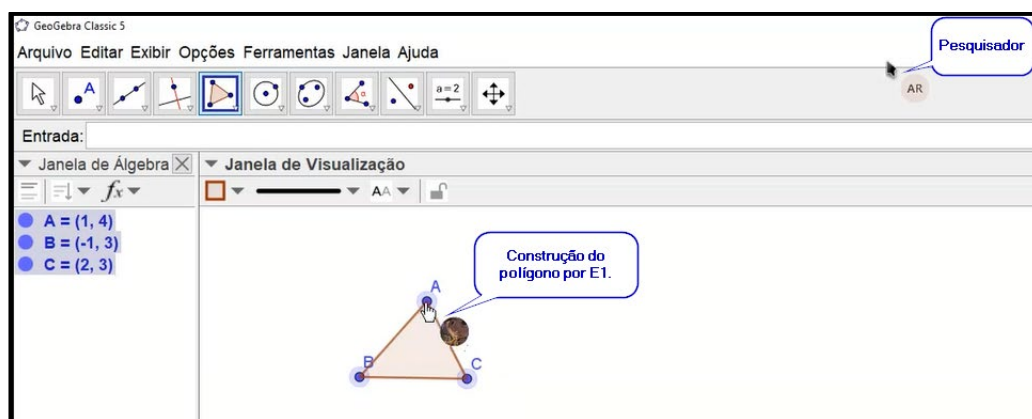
GeoGebra Classic 5

Arquivo Editar Exibir Opções Ferramentas Janela Ajuda

Pesquisador

AR

a = 2

Entrada:

Janela de Álgebra

Janela de Visualização

$f_x$

AA

A = (1, 4)
B = (-1, 3)
C = (2, 3)

Construção do polígono por E1.

A

B

C